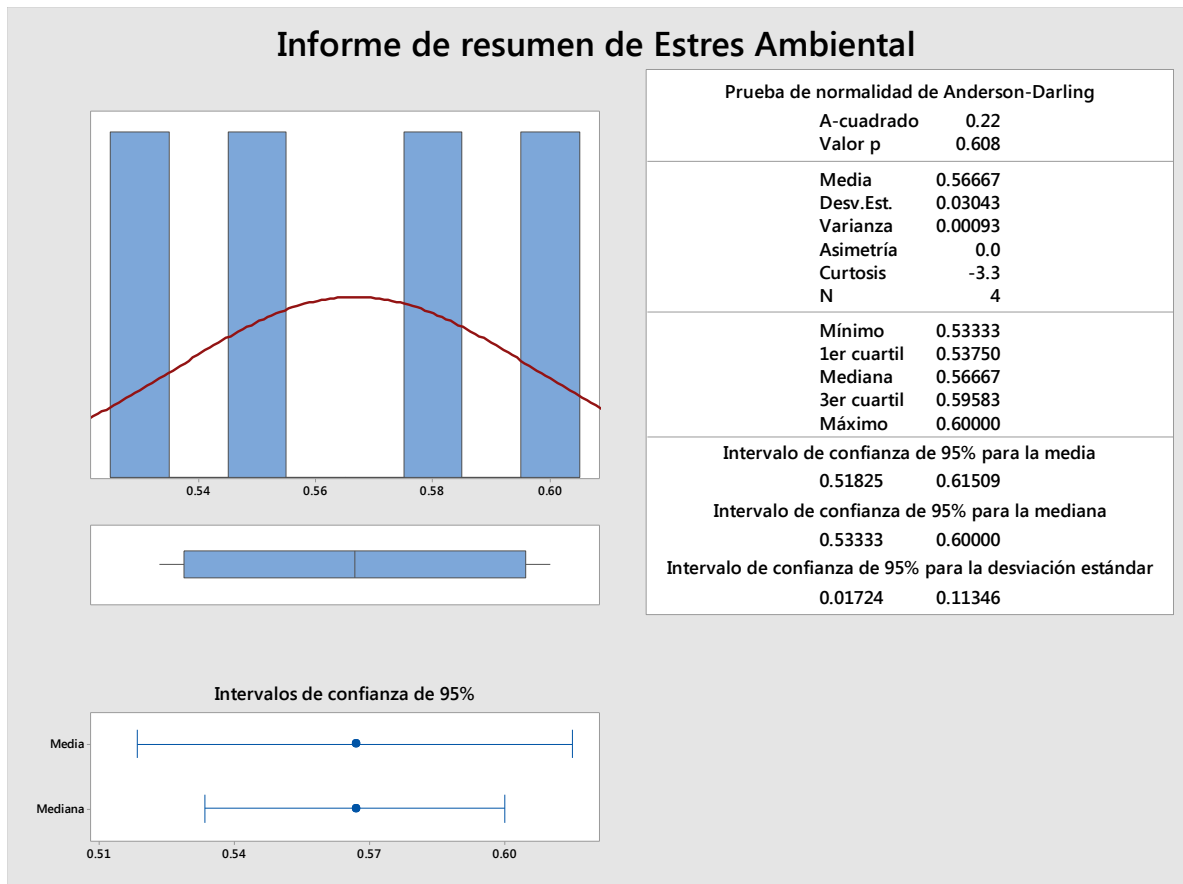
Informe de resumen de Estres Ambiental

0.54 0.56 0.58 0.60

Intervalos de confianza de 95%

Media

Mediana

0.51 0.54 0.57 0.60

Prueba de normalidad de Anderson-Darling

| | |
|---|---|
| A-cuadrado | 0.22 |
| Valor p | 0.608 |
| Media | 0.56667 |
| Desv.Est. | 0.03043 |
| Varianza | 0.00093 |
| Asimetría | 0.0 |
| Curtosis | -3.3 |
| N | 4 |
| Mínimo | 0.53333 |
| 1er cuartil | 0.53750 |
| Mediana | 0.56667 |
| 3er cuartil | 0.59583 |
| Máximo | 0.60000 |

Intervalo de confianza de 95% para la media
0.51825 0.61509

Intervalo de confianza de 95% para la mediana
0.53333 0.60000

Intervalo de confianza de 95% para la desviación estándar
0.01724 0.11346